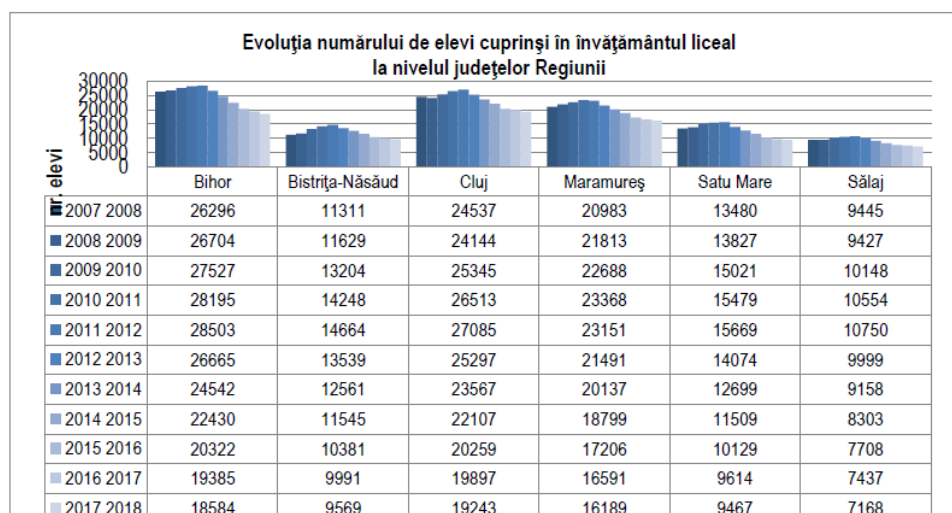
Evoluţia numărului de elevi cuprinşi în învăţământul liceal
la nivelul judeţelor Regiunii

30000
25000
20000
15000
10000
5000
0

nr. elevi

| | Bihor | Bistriţa-Năsăud | Cluj | Maramureş | Satu Mare | Sălaj |
|---|---|---|---|---|---|---|
| 2007 2008 | 26296 | 11311 | 24537 | 20983 | 13480 | 9445 |
| 2008 2009 | 26704 | 11629 | 24144 | 21813 | 13827 | 9427 |
| 2009 2010 | 27527 | 13204 | 25345 | 22688 | 15021 | 10148 |
| 2010 2011 | 28195 | 14248 | 26513 | 23368 | 15479 | 10554 |
| 2011 2012 | 28503 | 14664 | 27085 | 23151 | 15669 | 10750 |
| 2012 2013 | 26665 | 13539 | 25297 | 21491 | 14074 | 9999 |
| 2013 2014 | 24542 | 12561 | 23567 | 20137 | 12699 | 9158 |
| 2014 2015 | 22430 | 11545 | 22107 | 18799 | 11509 | 8303 |
| 2015 2016 | 20322 | 10381 | 20259 | 17206 | 10129 | 7708 |
| 2016 2017 | 19385 | 9991 | 19897 | 16591 | 9614 | 7437 |
| 2017 2018 | 18584 | 9569 | 19243 | 16189 | 9467 | 7168 |